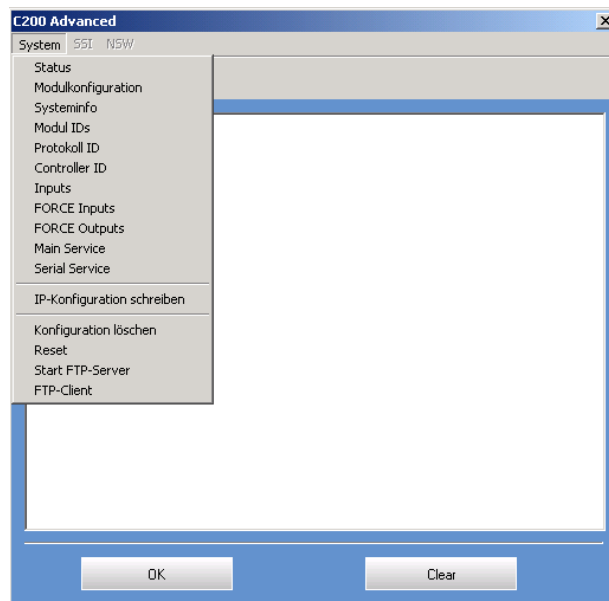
C200 Advanced

System SSI NSW

Status
Modulkonfiguration
Systeminfo
Modul IDs
Protokoll ID
Controller ID
Inputs
FORCE Inputs
FORCE Outputs
Main Service
Serial Service

IP-Konfiguration schreiben

Konfiguration löschen
Reset
Start FTP-Server
FTP-Client

OK

Clear